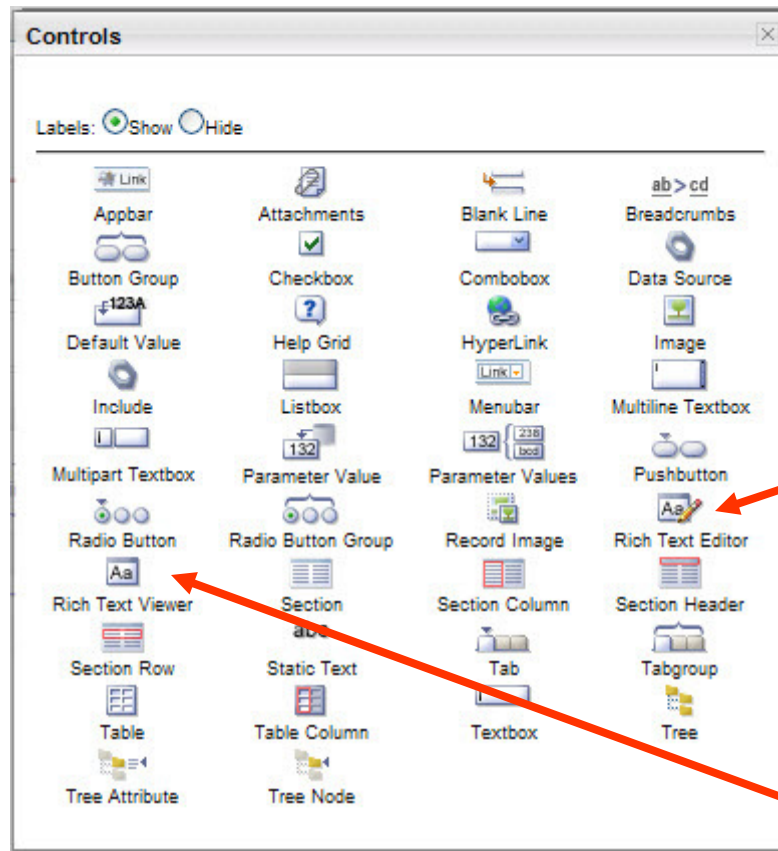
Controls

Labels: Show Hide

| Link | | | ab > cd |
|---|---|---|---|
| Appbar | Attachments | Blank Line | Breadcrumbs |
| Button Group | Checkbox | Combobox | Data Source |
| 123A | | | |
| Default Value | Help Grid | HyperLink | Image |
| | | Link | |
| Include | Listbox | Menubar | Multiline Textbox |
| | 132 | 132 238 bod | |
| Multipart Textbox | Parameter Value | Parameter Values | Pushbutton |
| | | | Aa |
| Radio Button | Radio Button Group | Record Image | Rich Text Editor |
| Aa | | | |
| Rich Text Viewer | Section | Section Column | Section Header |
| | abc | | |
| Section Row | Static Text | Tab | Tabgroup |
| Table | Table Column | Textbox | Tree |
| Tree Attribute | Tree Node | | |